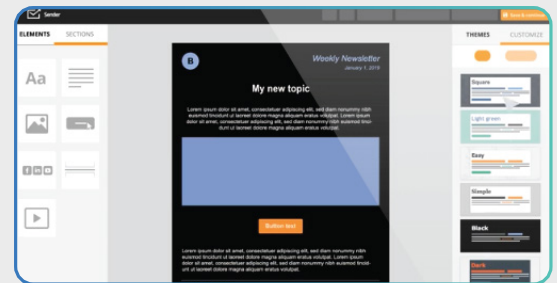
Sender

ELEMENTS

SECTIONS

Aa

THEMES

CUSTOMIZE

B

Weekly Newsletter

January 1, 2018

My new topic

Lorem ipsum dolor sit amet, consectetuer adipiscing elit, sed diam nonummy nibh euismod tincidunt ut laoreet dolore magna aliquam erat volutpat. Lorem ipsum dolor sit amet, consectetuer adipiscing elit, sed diam nonummy nibh euismod tincidunt ut laoreet dolore magna aliquam erat volutpat.

Button text

Lorem ipsum dolor sit amet, consectetuer adipiscing elit, sed diam nonummy nibh euismod tincidunt ut laoreet dolore magna aliquam erat volutpat. Lorem ipsum dolor sit amet, consectetuer adipiscing elit, sed diam nonummy nibh euismod tincidunt ut laoreet dolore magna aliquam erat volutpat.

Square

Light green

Easy

Simple

Black

Dark